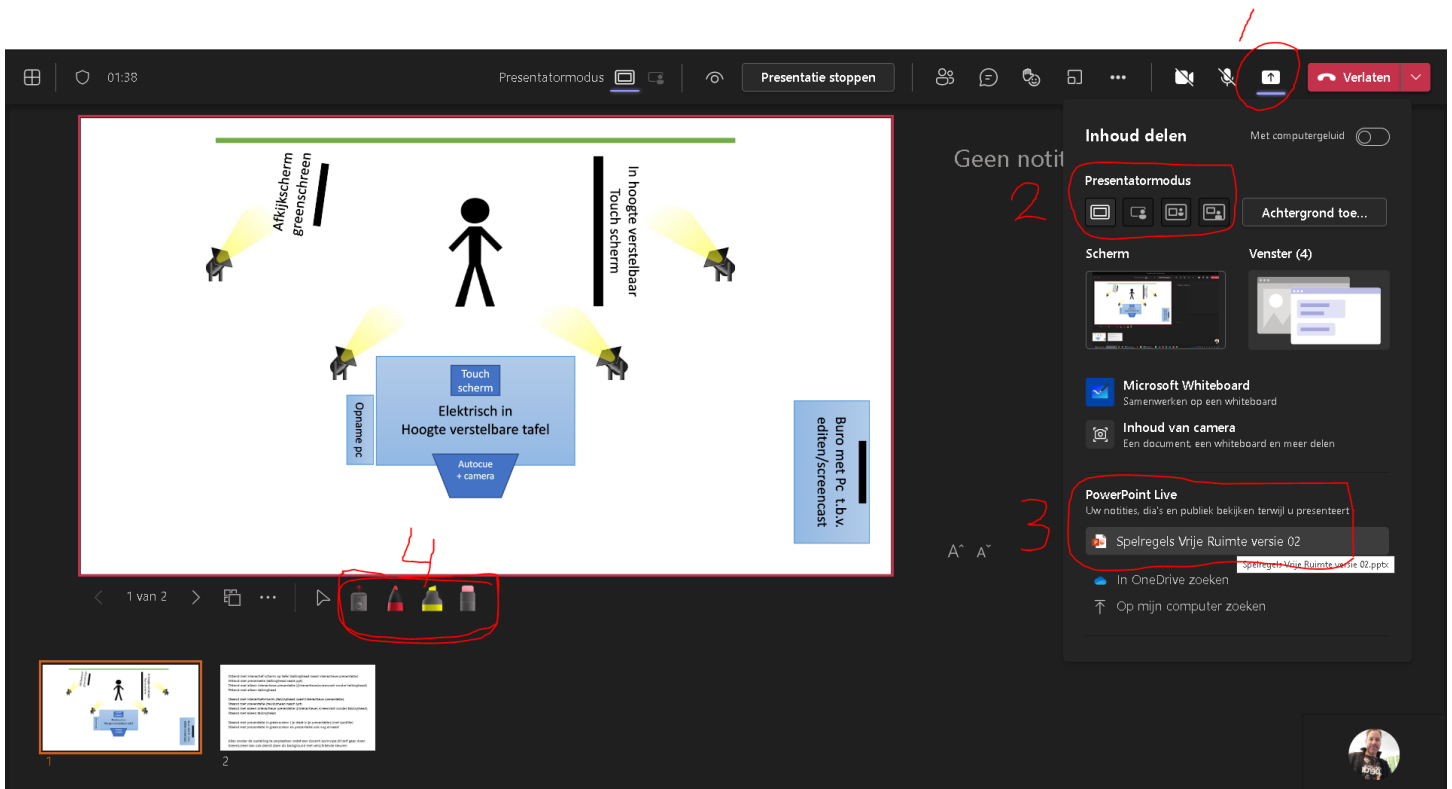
1

01:38

Presentatormodus

Presentatie stoppen

Verlaten

Afkijkscherm greenschreen

In hoogte verstelbaar Touch scherm

Touch scherm

Elektrisch in Hoogte verstelbare tafel

Opname pc

Autocue + camera

Buro met Pc t.b.v. editen/screencast

Geen notit

1 van 2

4

1

2

Inhoud delen

Met computergeluid

Presentatormodus

2

Achtergrond toe...

Scherm

Venster (4)

Microsoft Whiteboard
Samenwerken op een whiteboard

Inhoud van camera
Een document, een whiteboard en meer delen

PowerPoint Live
Uw notities, dia's en publiek bekijken terwijl u presenteert

3

Spelregels Vrije Ruimte versie 02

Spelregels Vrije Ruimte versie 02.pptx

In OneDrive zoeken

Op mijn computer zoeken